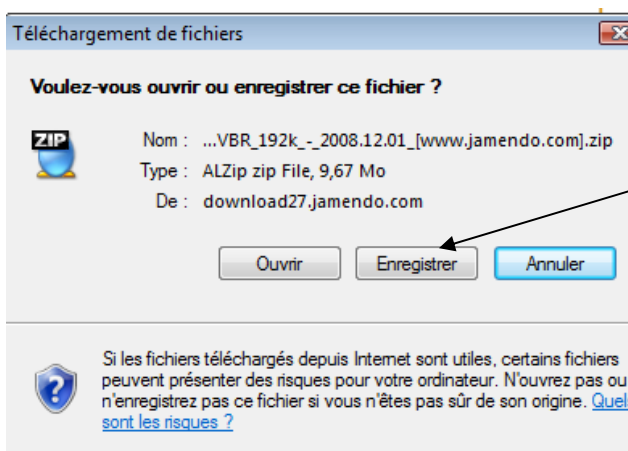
Téléchargement de fichiers

Voulez-vous ouvrir ou enregistrer ce fichier ?

ZIP

Nom : ...VBR_192k_-_2008.12.01_[www.jamendo.com].zip
Type : ALZip zip File, 9,67 Mo
De : download27.jamendo.com

Ouvrir Enregistrer Annuler

Si les fichiers téléchargés depuis Internet sont utiles, certains fichiers peuvent présenter des risques pour votre ordinateur. N'ouvrez pas ou n'enregistrez pas ce fichier si vous n'êtes pas sûr de son origine. Quel sont les risques ?